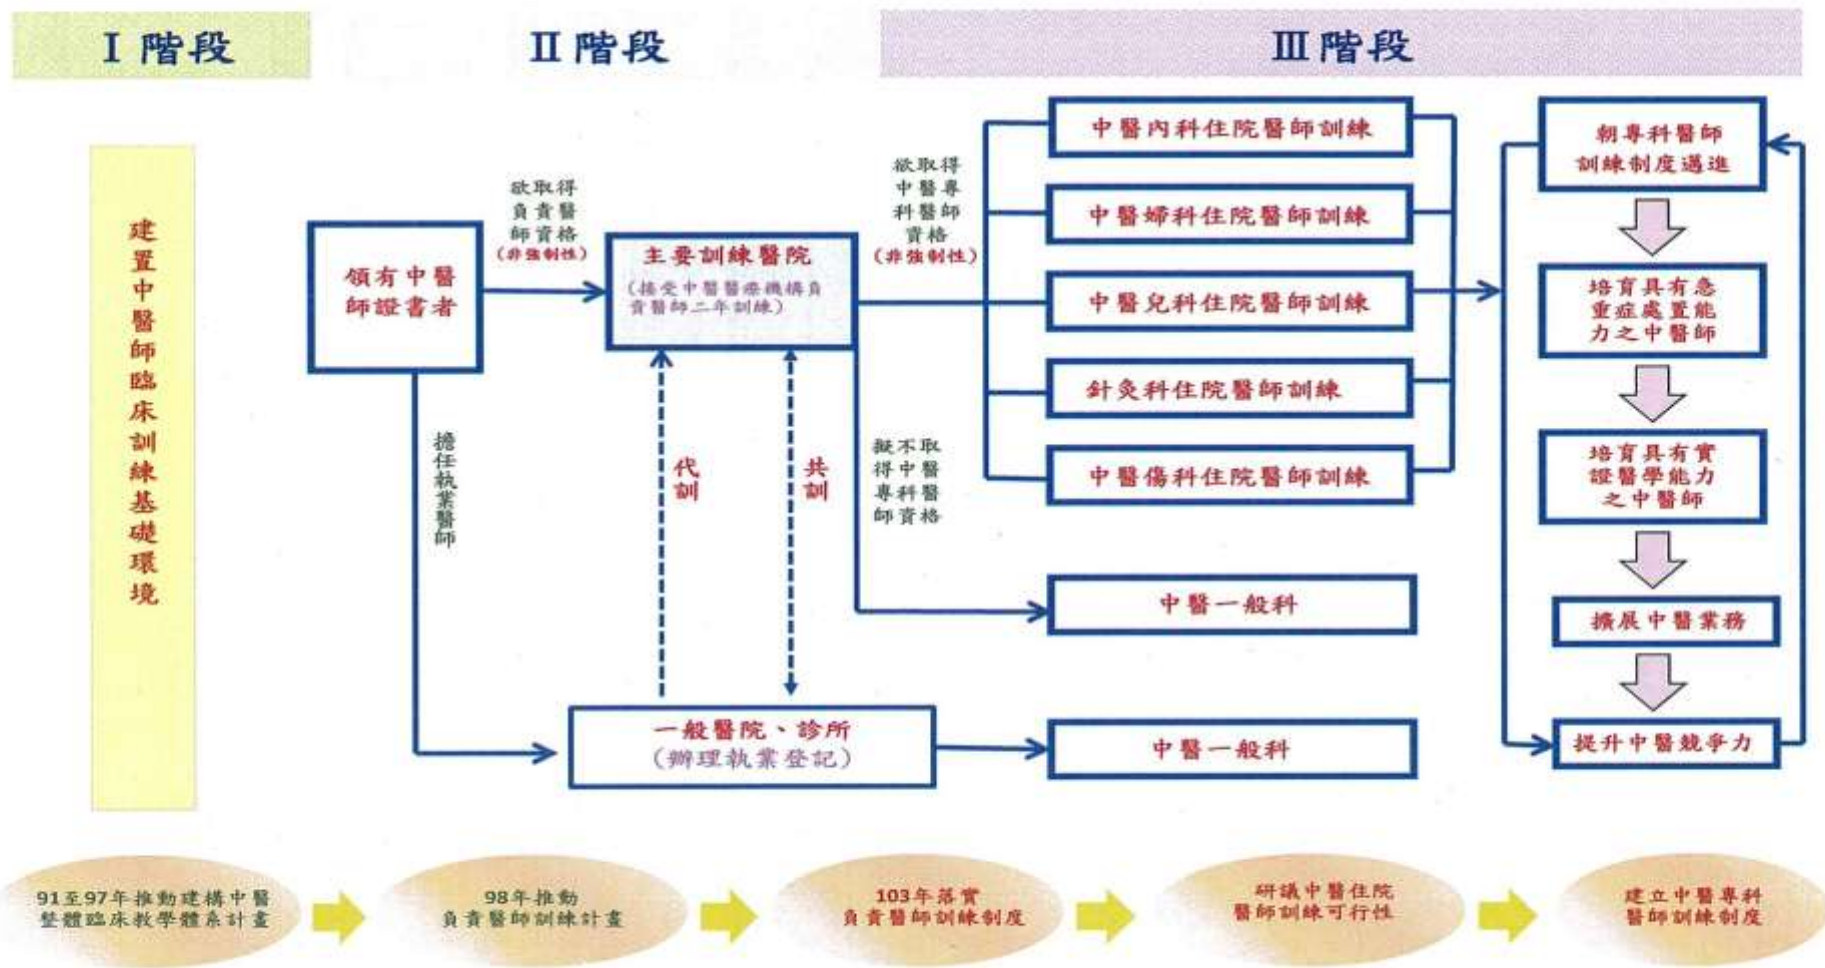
I 階段

II 階段

III 階段

建置中醫師臨床訓練基礎環境

領有中醫師證書者

欲取得負責醫師資格
(非強制性)

主要訓練醫院
(接受中醫醫療機構負責醫師二年訓練)

擔任執業醫師

代訓

共訓

一般醫院、診所
(辦理執業登記)

欲取得中醫專科醫師資格
(非強制性)

擬不取得中醫專科醫師資格

中醫內科住院醫師訓練

中醫婦科住院醫師訓練

中醫兒科住院醫師訓練

針灸科住院醫師訓練

中醫傷科住院醫師訓練

中醫一般科

中醫一般科

朝專科醫師訓練制度邁進

培育具有急重症處置能力之中醫師

培育具有實證醫學能力之中醫師

擴展中醫業務

提升中醫競爭力

91至97年推動建構中醫整體臨床教學體系計畫

98年推動負責醫師訓練計畫

103年落實負責醫師訓練制度

研議中醫住院醫師訓練可行性

建立中醫專科醫師訓練制度